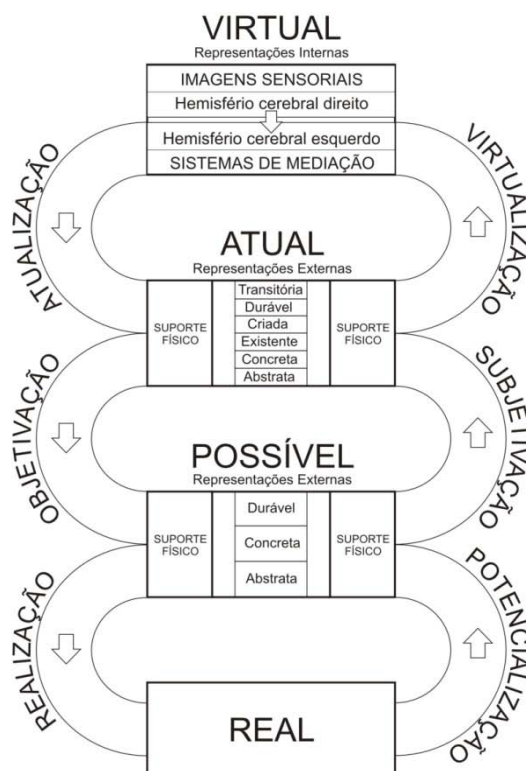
VIRTUAL
Representações Internas

IMAGENS SENSORIAIS
Hemisfério cerebral direito
Hemisfério cerebral esquerdo
SISTEMAS DE MEDIAÇÃO

ATUALIZAÇÃO

VIRTUALIZAÇÃO

ATUAL
Representações Externas

SUPORTE FÍSICO

Transitória
Durável
Criada
Existente
Concreta
Abstrata

SUPORTE FÍSICO

OBJETIVAÇÃO

SUBJETIVAÇÃO

POSSÍVEL
Representações Externas

SUPORTE FÍSICO

Durável
Concreta
Abstrata

SUPORTE FÍSICO

REALIZAÇÃO

POTENCIALIZAÇÃO

REAL